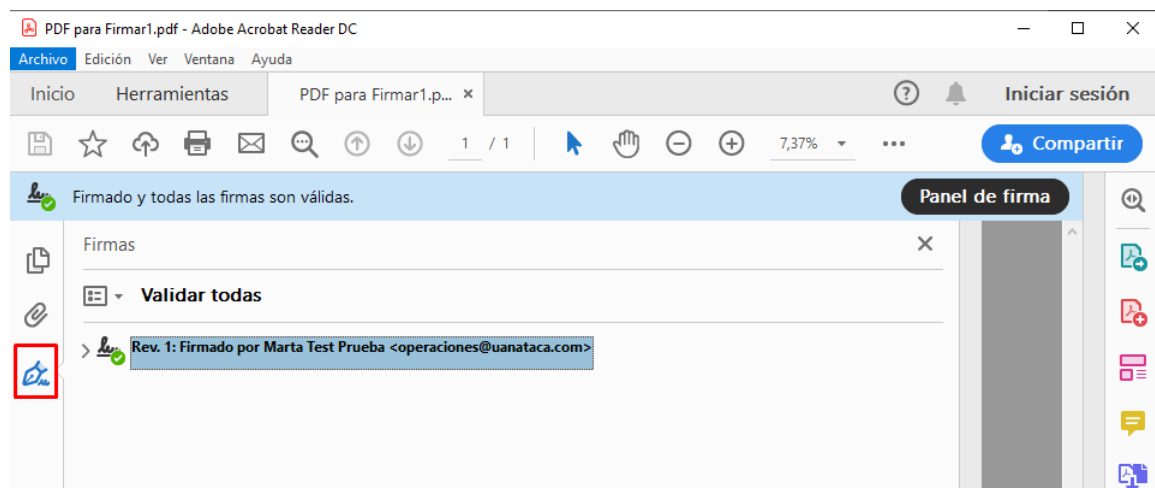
PDF para Firmar1.pdf - Adobe Acrobat Reader DC

Archivo Edición Ver Ventana Ayuda

Inicio Herramientas PDF para Firmar1.p... ×

? Iniciar sesión

1 / 1 7,37% ••• Compartir

Firmado y todas las firmas son válidas.

Panel de firma

Firmas ×

Validar todas

Rev. 1: Firmado por Marta Test Prueba <operaciones@uanataca.com>